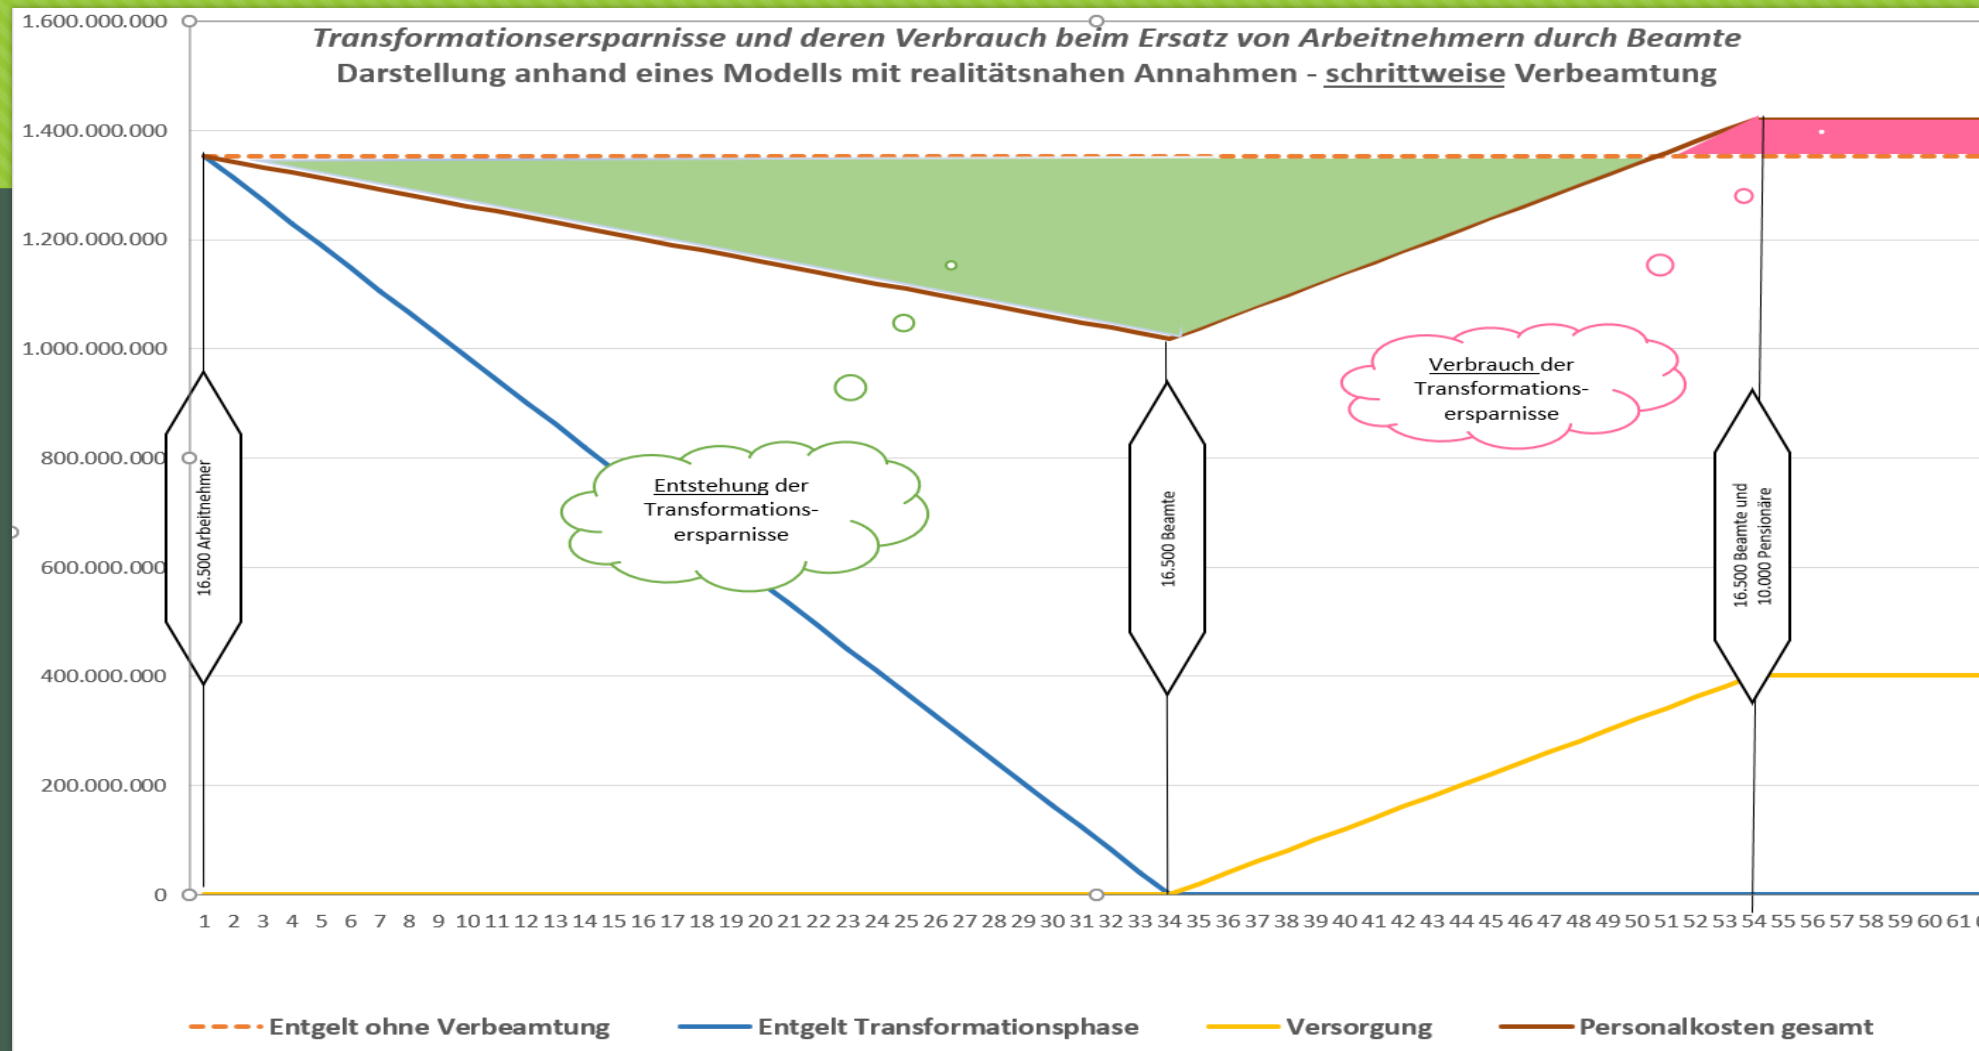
Transformationsersparnisse und deren Verbrauch beim Ersatz von Arbeitnehmern durch Beamte
Darstellung anhand eines Modells mit realitätsnahen Annahmen - schrittweise Verbeamtung

1.600.000.000
1.400.000.000
1.200.000.000
1.000.000.000
800.000.000
600.000.000
400.000.000
200.000.000
0

16.500 Arbeitnehmer

Entstehung der Transformations-ersparnisse

16.500 Beamte

Verbrauch der Transformations-ersparnisse

16.500 Beamte und 10.000 Pensionäre

1 2 3 4 5 6 7 8 9 10 11 12 13 14 15 16 17 18 19 20 21 22 23 24 25 26 27 28 29 30 31 32 33 34 35 36 37 38 39 40 41 42 43 44 45 46 47 48 49 50 51 52 53 54 55 56 57 58 59 60 61

Entgelt ohne Verbeamtung
Entgelt Transformationsphase
Versorgung
Personalkosten gesamt